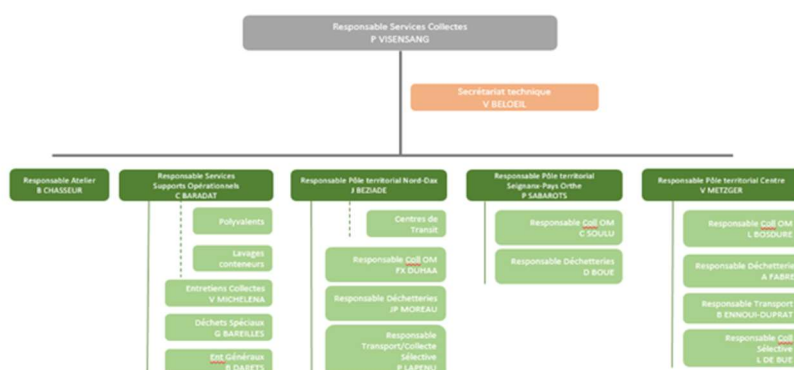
Responsable Services Collectes
P VISENSANG

Secrétariat technique
V BELOEIL

Responsable Atelier
B CHASSEUR

Responsable Services Supports Opérationnels
C BARADAT

Polyvalents

Lavages conteneurs

Entretiens Collectes
V MICHELENA

Déchets Spéciaux
G BAREILLES

Ent Généraux
B DARETS

Responsable Pôle territorial Nord-Dax
J BEZIADE

Centres de Transit

Responsable Coll OM
FX DUHAA

Responsable Déchetteries
JP MOREAU

Responsable Transport/Collecte Sélective
P LAPENU

Responsable Pôle territorial Seignanx-Pays Orthe
P SABAROTS

Responsable Coll OM
C SOULU

Responsable Déchetteries
D BOUE

Responsable Pôle territorial Centre
V METZGER

Responsable Coll OM
L BOSDURE

Responsable Déchetterie
A FABRE

Responsable Transport
B ENNOUI-DUPRAT

Responsable Coll Sélective
L DE BUE